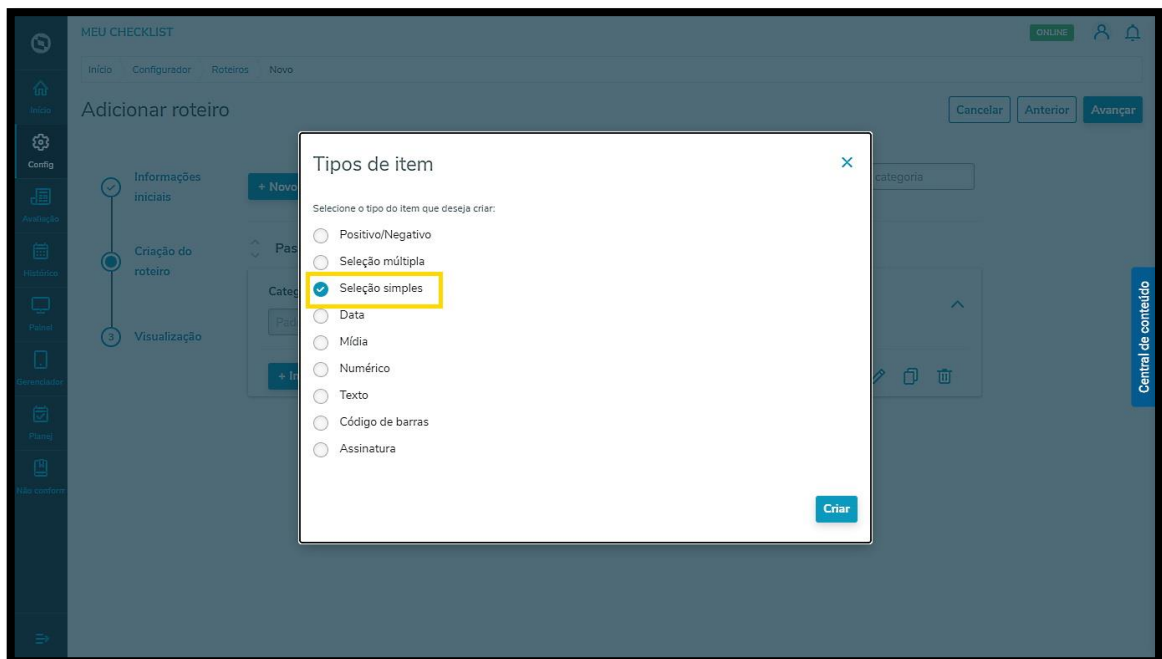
MEU CHECKLIST

ONLINE

Início Configurador Roteiros Novo

Início

Config

Avaliação

Histórico

Painel

Gerenciador

Planej

Não conform

Adicionar roteiro

Cancelar Anterior Avançar

Informações iniciais

Criação do roteiro

3 Visualização

+ Novo

Pas

Categ

Pad

+ In

categoria

Central de conteúdo

Tipos de item

Selecione o tipo do item que deseja criar:

Positivo/Negativo

Seleção múltipla

Seleção simples

Data

Mídia

Numérico

Texto

Código de barras

Assinatura

Criar